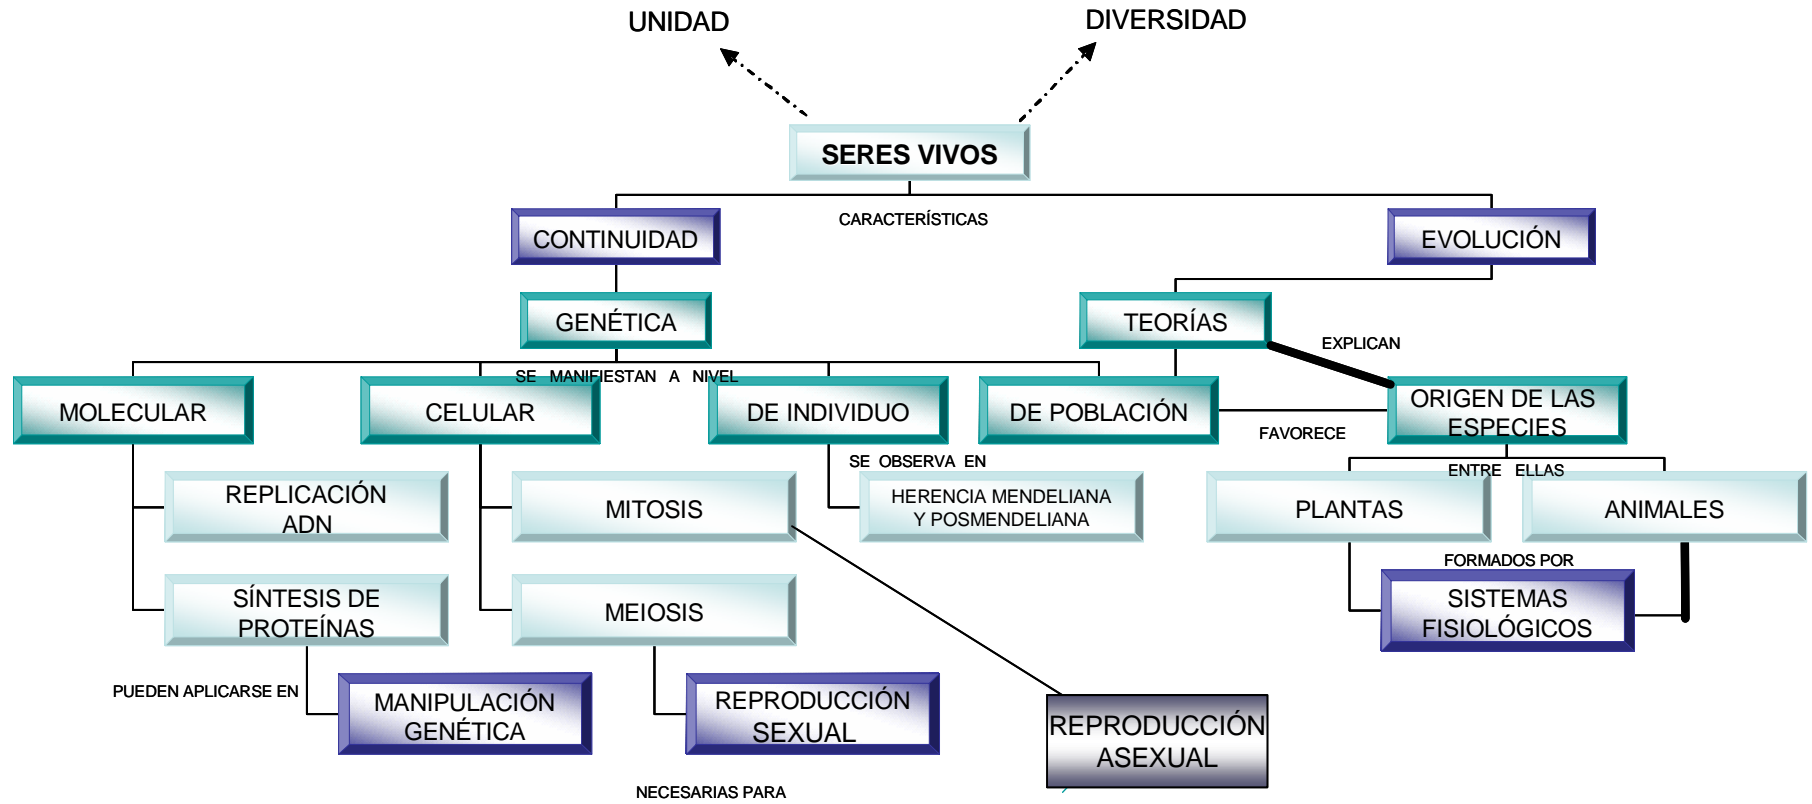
UNIDAD

DIVERSIDAD

SERES VIVOS

CARACTERÍSTICAS

CONTINUIDAD

EVOLUCIÓN

GENÉTICA

TEORÍAS

EXPLICAN

SE MANIFIESTAN A NIVEL

MOLECULAR

CELULAR

DE INDIVIDUO

DE POBLACIÓN

ORIGEN DE LAS ESPECIES

FAVORECE

SE OBSERVA EN

ENTRE ELLAS

REPLICACIÓN ADN

MITOSIS

HERENCIA MENDELIANA Y POSMENDELIANA

PLANTAS

ANIMALES

FORMADOS POR

SÍNTESIS DE PROTEÍNAS

MEIOSIS

SISTEMAS FISIOLÓGICOS

PUEDEN APLICARSE EN

MANIPULACIÓN GENÉTICA

REPRODUCCIÓN SEXUAL

REPRODUCCIÓN ASEXUAL

NECESARIAS PARA